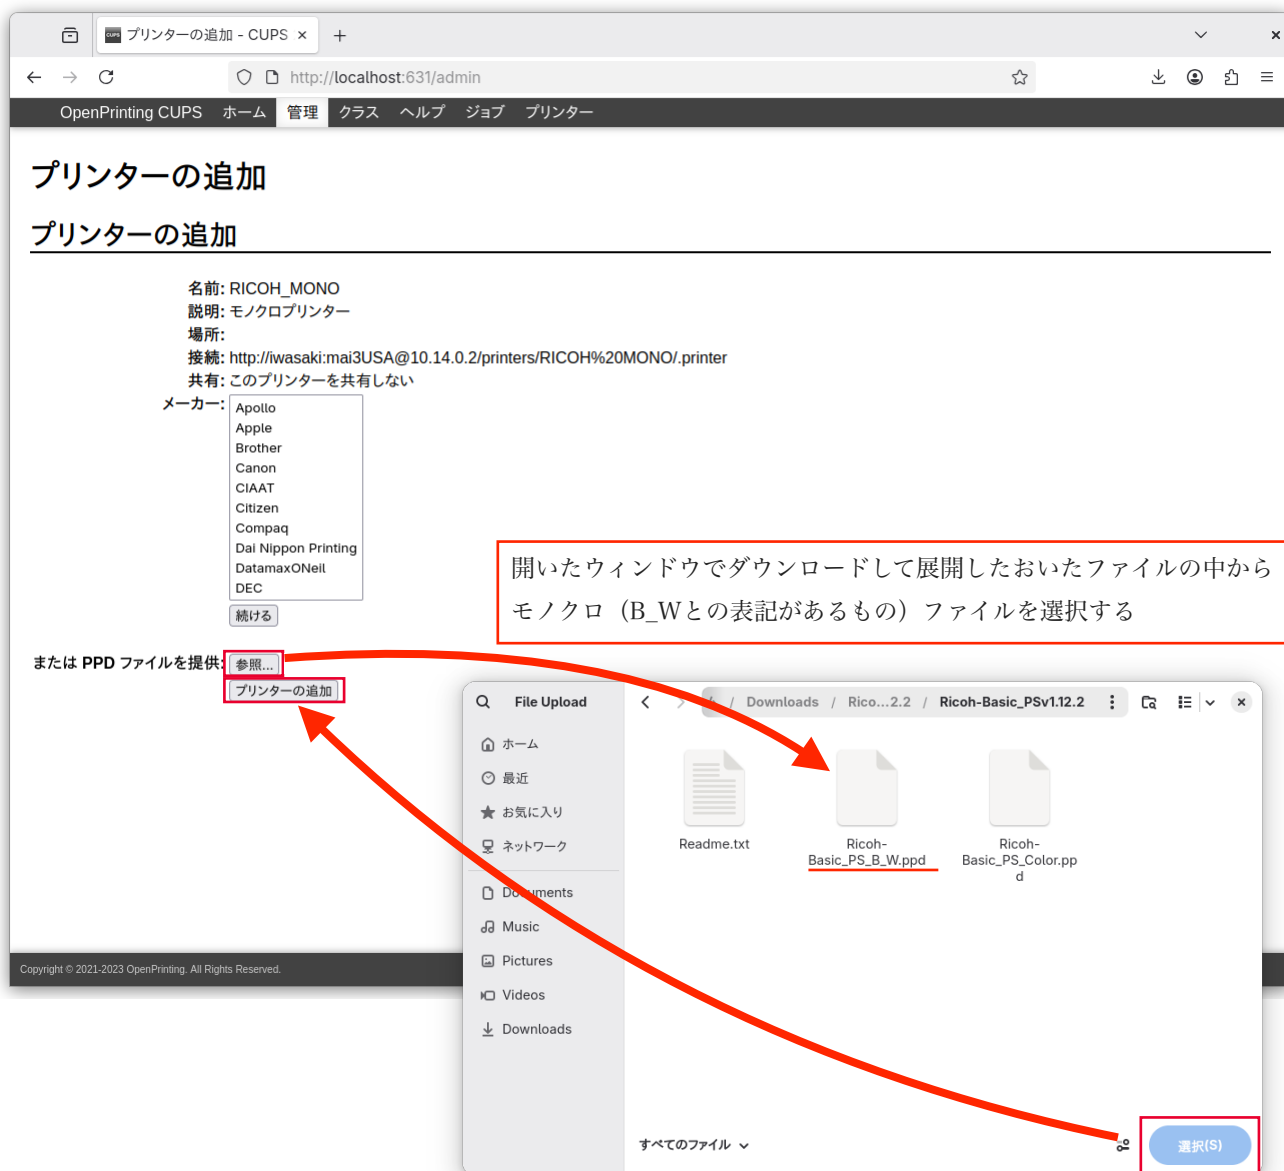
プリンターの追加 - CUPS ×
+
http://localhost:631/admin
OpenPrinting CUPS ホーム 管理 クラス ヘルプ ジョブ プリンター

プリンターの追加

プリンターの追加

名前: RICOH_MONO
説明: モノクロプリンター
場所:
接続: http://iwasaki:mai3USA@10.14.0.2/printers/RICOH%20MONO/.printer
共有: このプリンターを共有しない
メーカー: Apollo
Apple
Brother
Canon
CIAAT
Citizen
Compaq
Dai Nippon Printing
DatamaxONeil
DEC
続ける

または PPD ファイルを提供: 参照...
プリンターの追加

開いたウィンドウでダウンロードして展開したおいたファイルの中から モノクロ（B_Wとの表記があるもの）ファイルを選択する

File Upload
Downloads / Rico...2.2 / Ricoh-Basic_PSv1.12.2
ホーム
最近
お気に入り
ネットワーク
Documents
Music
Pictures
Videos
Downloads
Readme.txt
Ricoh-Basic_PS_B_W.ppd
Ricoh-Basic_PS_Color.ppd
すべてのファイル
選択(S)

Copyright © 2021-2023 OpenPrinting. All Rights Reserved.